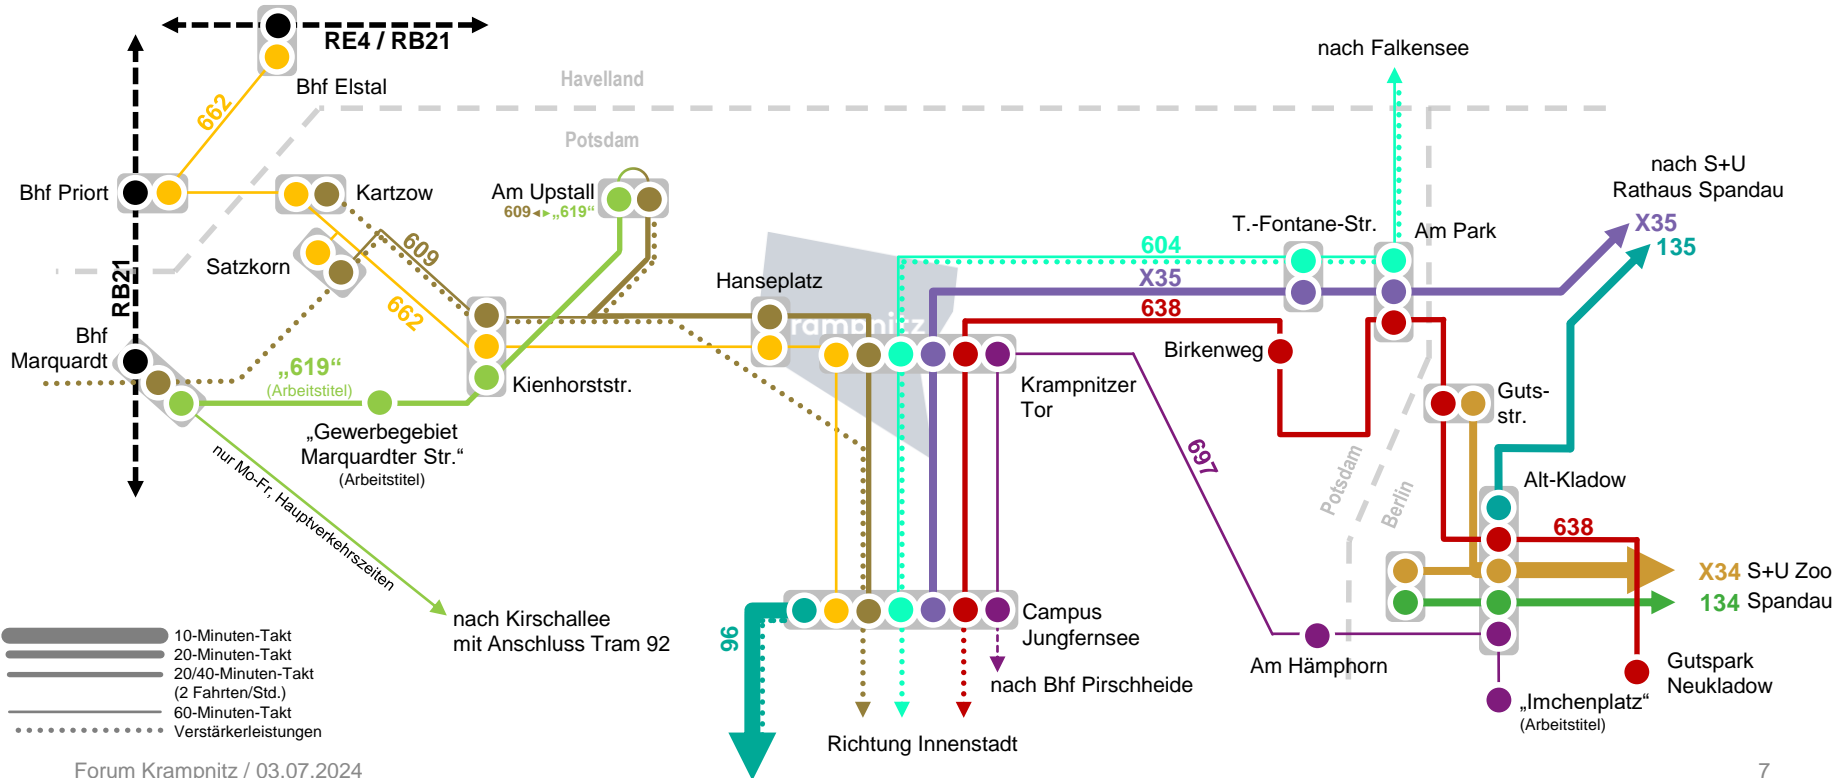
RE4 / RB21
RB21
Bhf Elstal
662
Havelland
Potsdam
Bhf Priort
Kartzow
Am Upstall
609◄►„619“
609
Satzkorn
662
Bhf Marquardt
„619“
(Arbeitstitel)
Kienhorststr.
Hanseplatz
Krampnitz
„Gewerbegebiet Marquardter Str.“
(Arbeitstitel)
nur Mo-Fr, Hauptverkehrszeiten
nach Kirschallee mit Anschluss Tram 92
nach Falkensee
T.-Fontane-Str.
Am Park
604
X35
638
nach S+U Rathaus Spandau
X35
135
Birkenweg
Krampnitzer Tor
697
Guts-str.
Potsdam
Berlin
Alt-Kladow
638
X34 S+U Zoo
134 Spandau
96
Campus Jungfernsee
nach Bhf Pirschheide
Richtung Innenstadt
Am Hämphorn
„Imchenplatz“
(Arbeitstitel)
Gutspark Neukladow
10-Minuten-Takt
20-Minuten-Takt
20/40-Minuten-Takt (2 Fahrten/Std.)
60-Minuten-Takt
Verstärkerleistungen
Forum Krampnitz / 03.07.2024
7